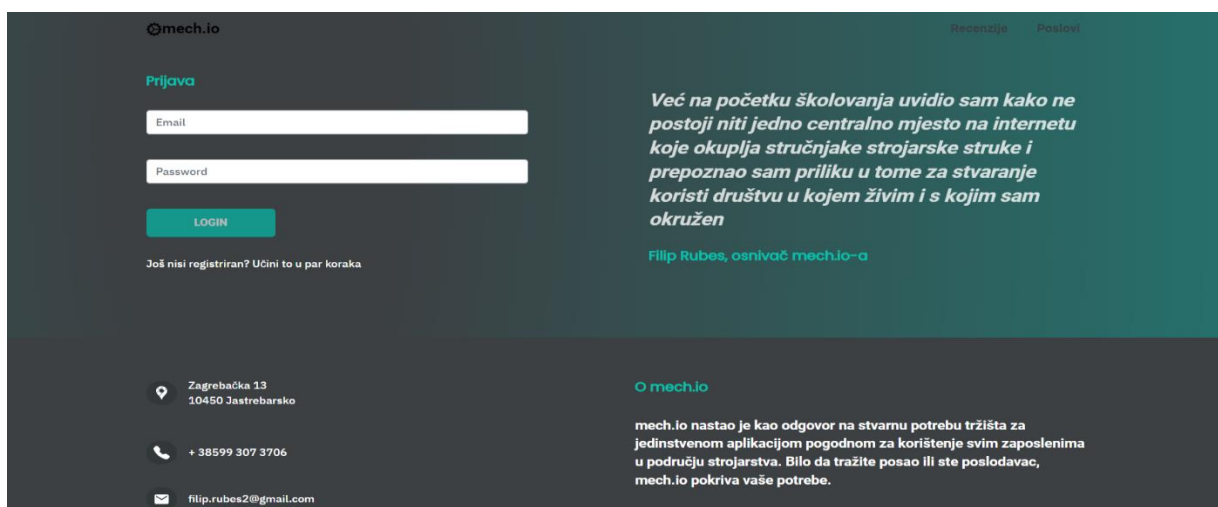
mech.io

Recenzije Poslovi

Prijava

Email

Password

LOGIN

Još nisi registriran? Učini to u par koraka

Već na početku školovanja uvidio sam kako ne postoji niti jedno centralno mjesto na internetu koje okuplja stručnjake strojarske struke i prepoznao sam priliku u tome za stvaranje koristi društvu u kojem živim i s kojim sam okružen

Filip Rubes, osnivač mech.io-a

Zagrebačka 13
10450 Jastrebarsko

+ 38599 307 3706

filip.rubes2@gmail.com

O mech.io

mech.io nastao je kao odgovor na stvarnu potrebu tržišta za jedinstvenom aplikacijom pogodnom za korištenje svim zaposlenima u području strojarstva. Bilo da tražite posao ili ste poslodavac, mech.io pokriva vaše potrebe.